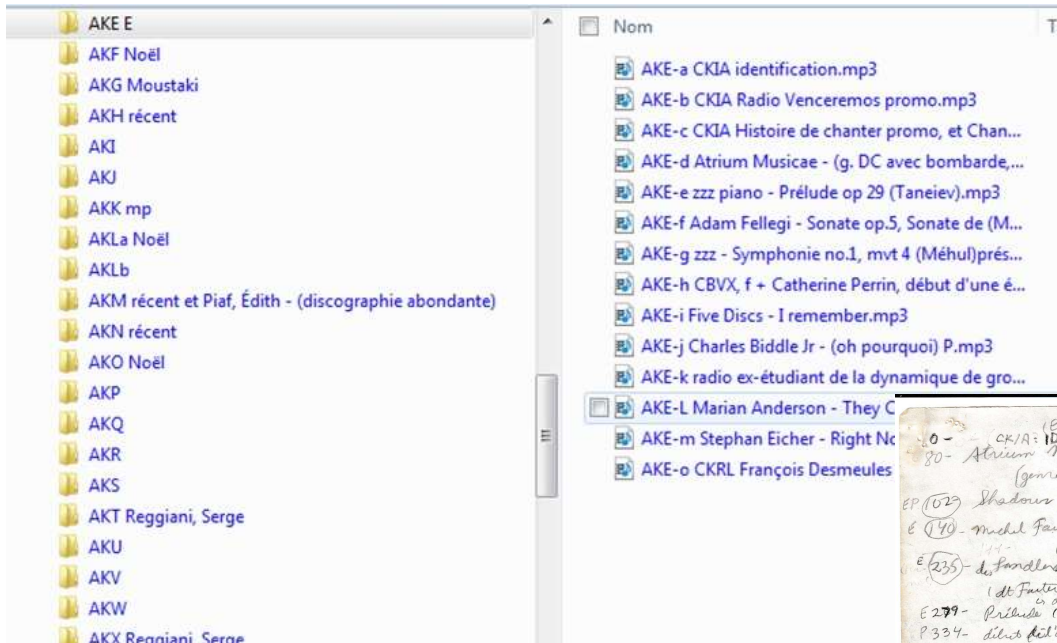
AKE E
AKF Noël
AKG Moustaki
AKH récent
AKI
AKJ
AKK mp
AKLa Noël
AKLb
AKM récent et Piaf, Édith - (discographie abondante)
AKN récent
AKO Noël
AKP
AKQ
AKR
AKS
AKT Reggiani, Serge
AKU
AKV
AKW
AKX Reggiani, Serge

Nom
T

AKE-a CKIA identification.mp3
AKE-b CKIA Radio Venceremos promo.mp3
AKE-c CKIA Histoire de chanter promo, et Chan...
AKE-d Atrium Musicae - (g. DC avec bombarde,...
AKE-e zzz piano - Prélude op 29 (Taneiev).mp3
AKE-f Adam Fellegi - Sonate op.5, Sonate de (M...
AKE-g zzz - Symphonie no.1, mvt 4 (Méhul)prés...
AKE-h CBVX, f + Catherine Perrin, début d'une é...
AKE-i Five Discs - I remember.mp3
AKE-j Charles Biddle Jr - (oh pourquoi) P.mp3
AKE-k radio ex-étudiant de la dynamique de gro...
AKE-L Marian Anderson - They C
AKE-m Stephan Eicher - Right No
AKE-o CKRL François Desmeules

0 - CKIA: I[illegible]
80- Atrium M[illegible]
(genr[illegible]
EP (102) Shadows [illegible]
É (140) - michel Fa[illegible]
É (235) - de Sandler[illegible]
(dt Fauter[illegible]
E 279 - Prélude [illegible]
P 334 - début dél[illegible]